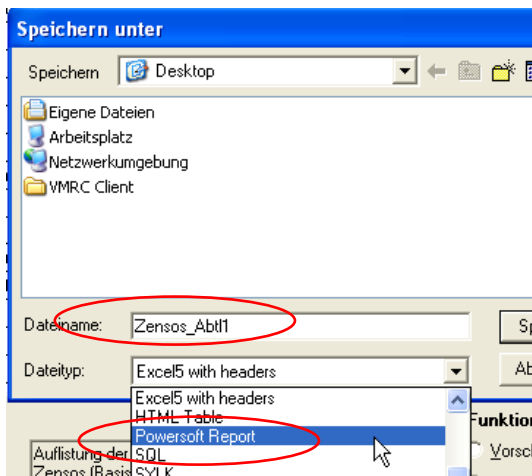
Speichern unter

Speichern

Desktop

Eigene Dateien
Arbeitsplatz
Netzwerkumgebung
VMRC Client

Dateiname:
Zensos_Abtl1
Sp

Dateityp:
Excel5 with headers
Ab

Excel5 with headers
HTML Table
Powersoft Report
SQL
SYLK

Funktion
Vorsc

Auflistung der
Zensos (Basis